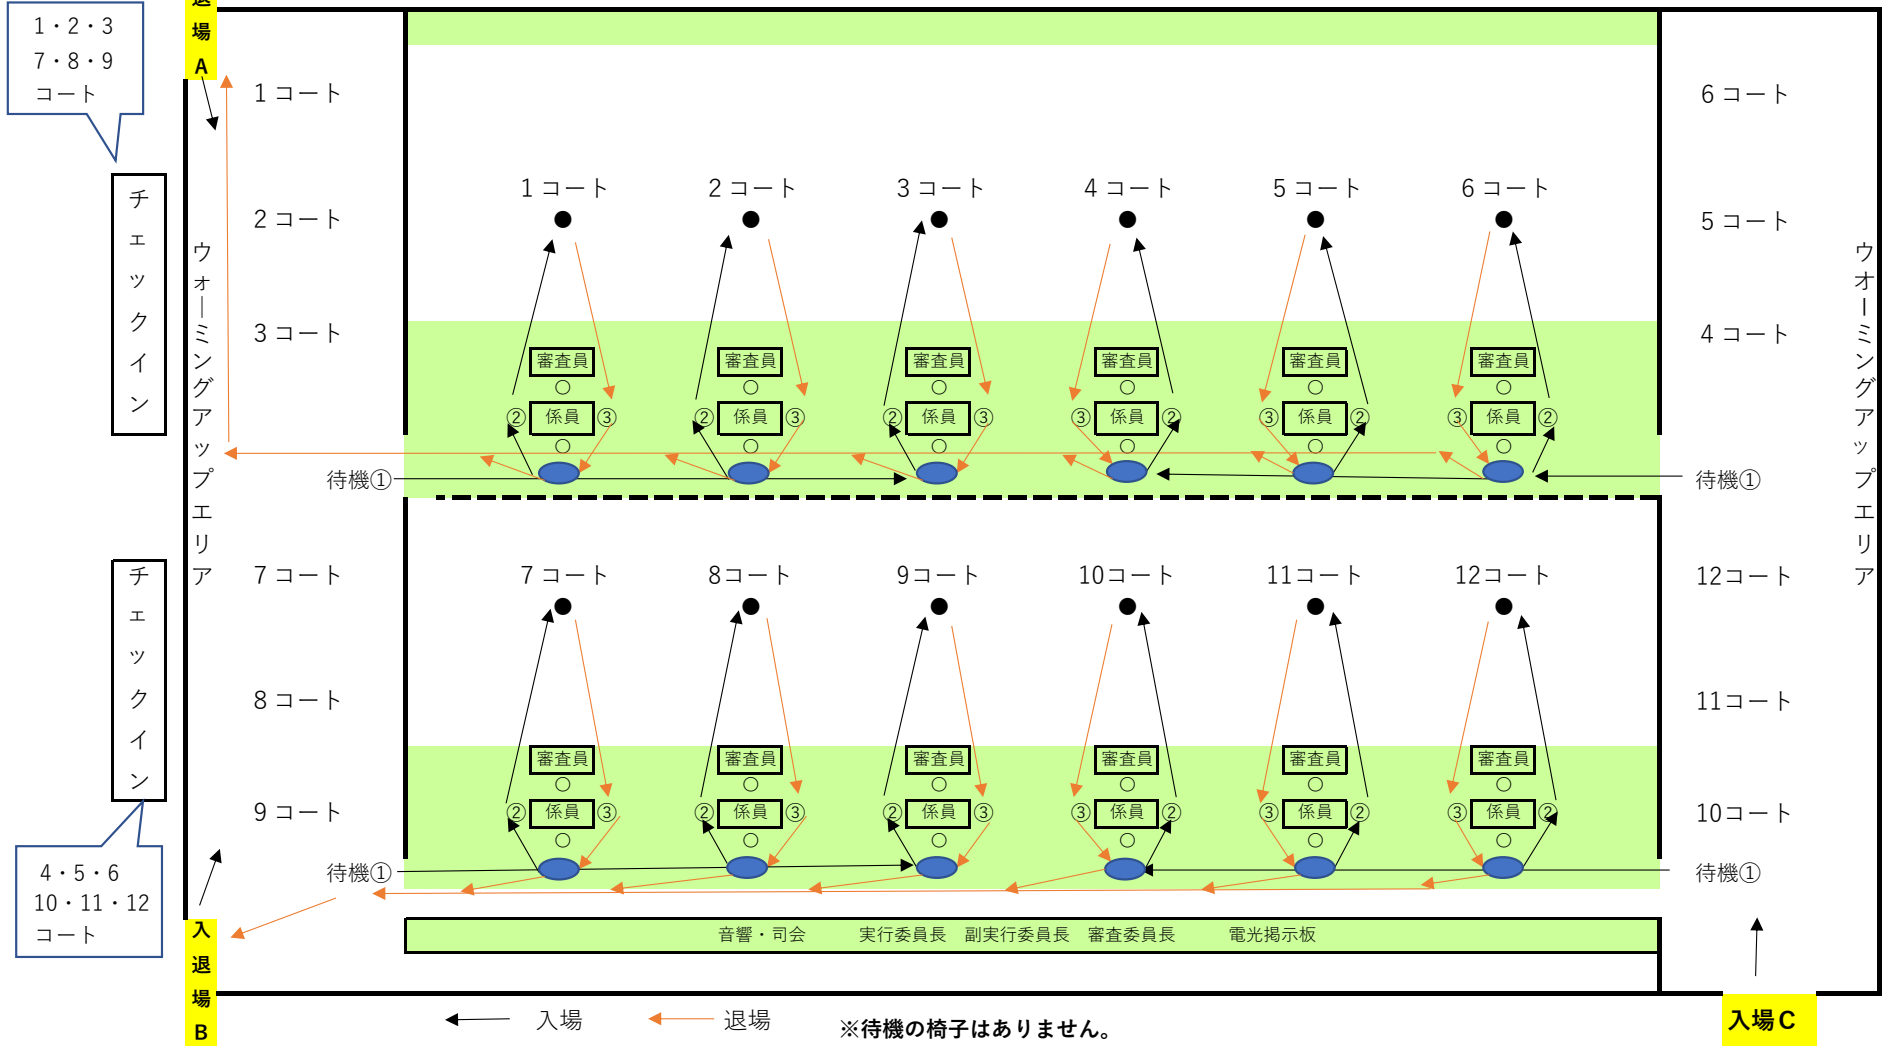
1・2・3
7・8・9
コート

退場A

チェックイン

ウォーミングアップエリア

1コート
2コート
3コート

6コート
5コート
4コート

ウォーミングアップエリア

1コート　2コート　3コート　4コート　5コート　6コート

審査員　審査員　審査員　審査員　審査員　審査員
○
②　係員　③　②　係員　③　②　係員　③　③　係員　②　③　係員　②　③　係員　②
○

待機①　待機①

チェックイン

7コート
8コート
9コート

12コート
11コート
10コート

7コート　8コート　9コート　10コート　11コート　12コート

審査員　審査員　審査員　審査員　審査員　審査員
○
②　係員　③　②　係員　③　②　係員　③　③　係員　②　③　係員　②　③　係員　②
○

待機①　待機①

4・5・6
10・11・12
コート

入退場B

音響・司会　実行委員長　副実行委員長　審査委員長　電光掲示板

入場C

入場　退場　※待機の椅子はありません。